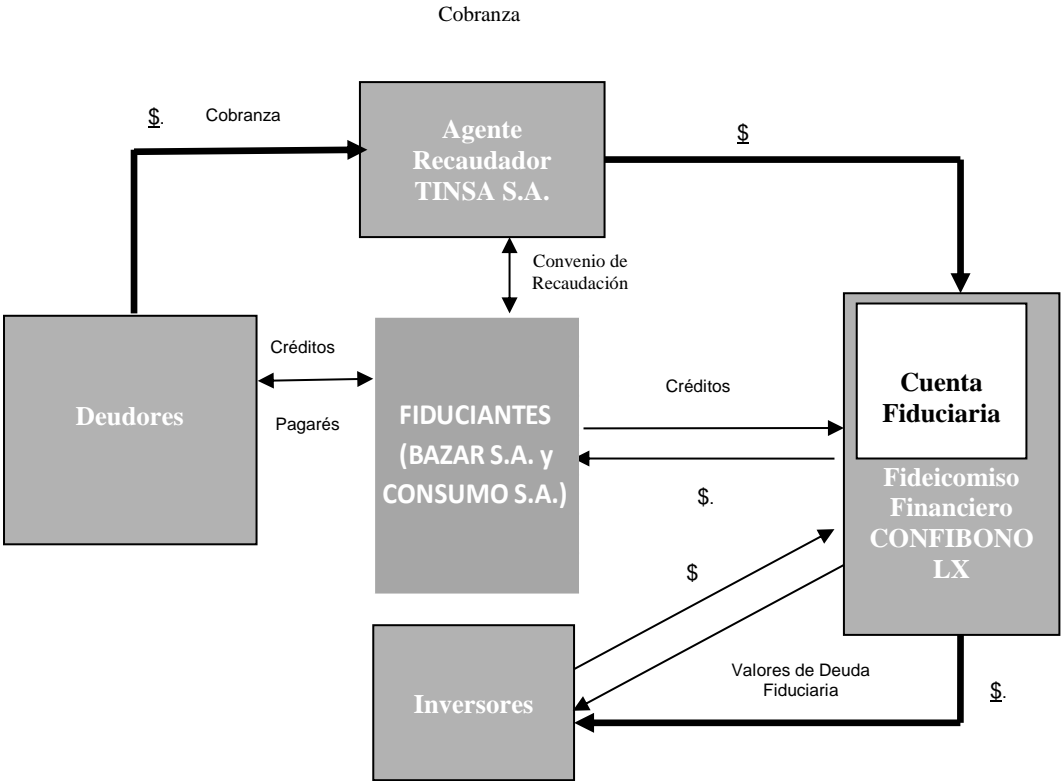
Cobranza

$. Cobranza

Agente Recaudador TINSA S.A.

$

Convenio de Recaudación

Deudores

Créditos

Pagarés

FIDUCIANTES (BAZAR S.A. y CONSUMO S.A.)

Créditos

$.

Cuenta Fiduciaria

Fideicomiso Financiero CONFIBONO LX

$

Inversores

Valores de Deuda Fiduciaria

$.